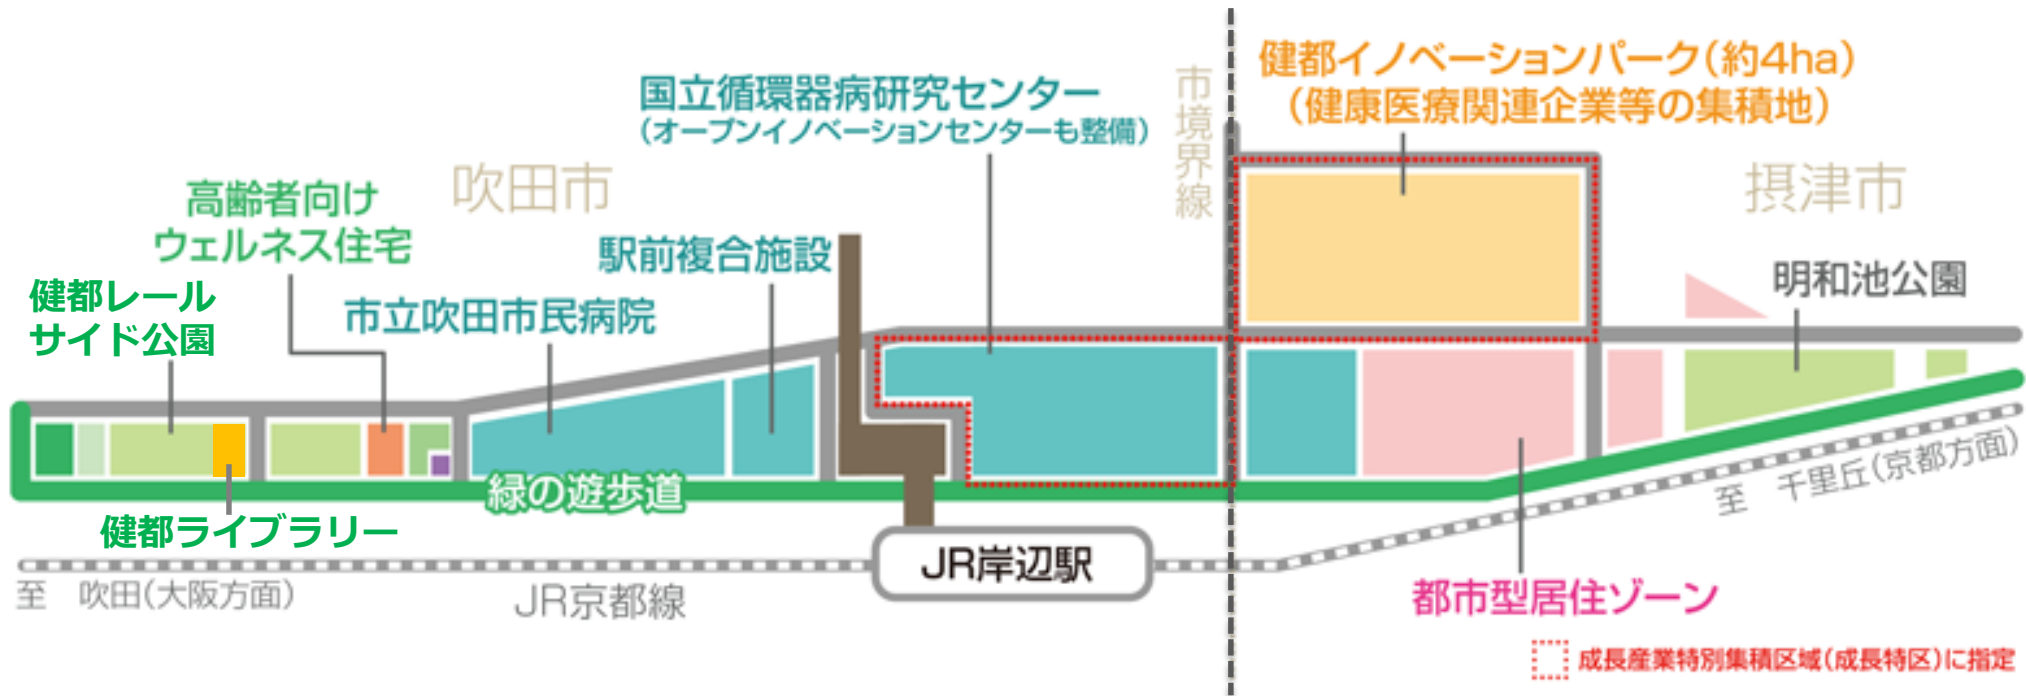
国立循環器病研究センター
(オープンイノベーションセンターも整備)

健都イノベーションパーク(約4ha)
(健康医療関連企業等の集積地)

市境界線

吹田市

摂津市

高齢者向け
ウェルネス住宅

駅前複合施設

健都レール
サイド公園

市立吹田市民病院

明和池公園

緑の遊歩道

健都ライブラリー

JR岸辺駅

至 千里丘(京都方面)

至 吹田(大阪方面)

JR京都線

都市型居住ゾーン

成長産業特別集積区域(成長特区)に指定